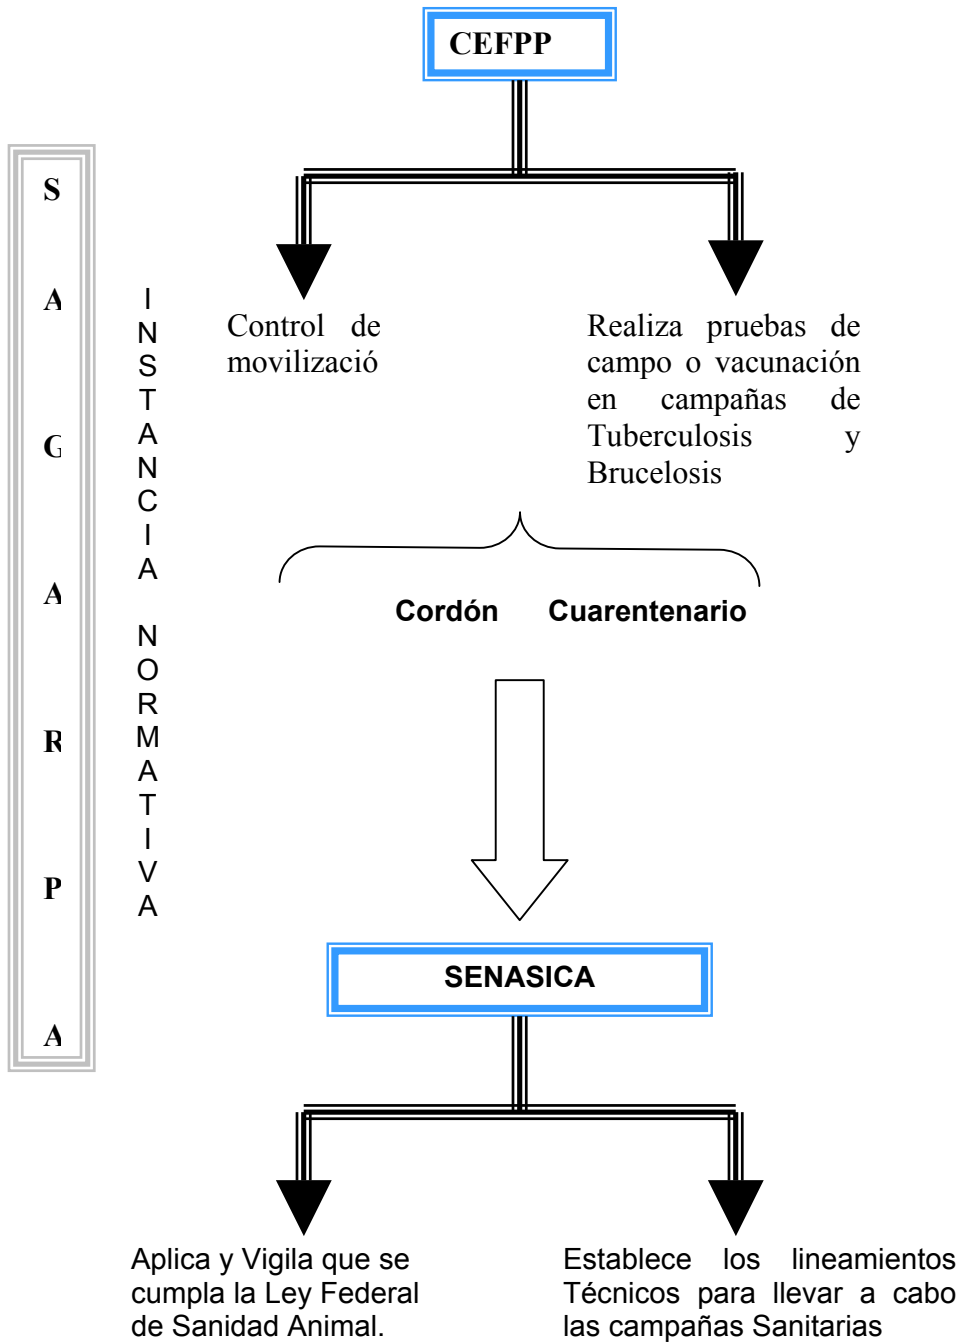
CEFPP

S
A
G
A
R
P
A

I
N
S
T
A
N
C
I
A

N
O
R
M
A
T
I
V
A

Control de movilizació

Realiza pruebas de campo o vacunación en campañas de Tuberculosis y Brucelosis

Cordón Cuarentenario

SENASICA

Aplica y Vigila que se cumpla la Ley Federal de Sanidad Animal.

Establece los lineamientos Técnicos para llevar a cabo las campañas Sanitarias